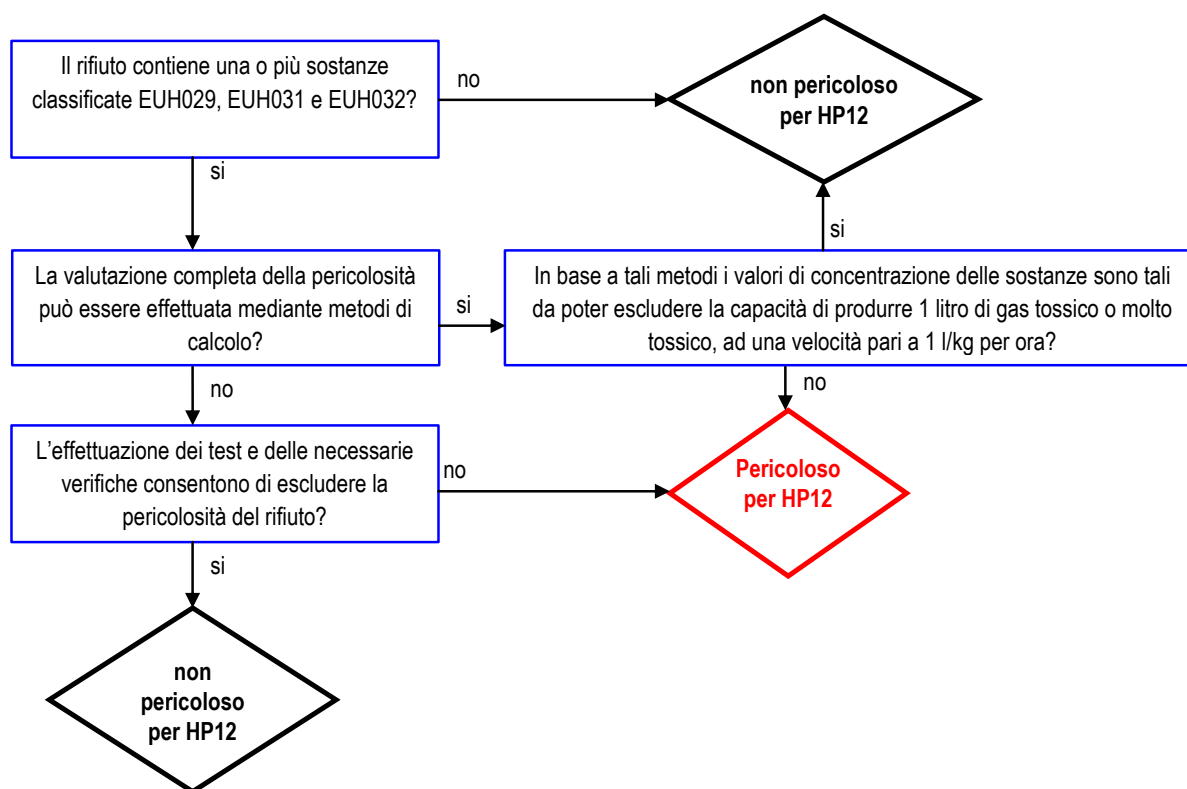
Il rifiuto contiene una o più sostanze classificate EUH029, EUH031 e EUH032?

no

non pericoloso per HP12

si

si

La valutazione completa della pericolosità può essere effettuata mediante metodi di calcolo?

si

In base a tali metodi i valori di concentrazione delle sostanze sono tali da poter escludere la capacità di produrre 1 litro di gas tossico o molto tossico, ad una velocità pari a 1 l/kg per ora?

no

no

L’effettuazione dei test e delle necessarie verifiche consentono di escludere la pericolosità del rifiuto?

no

Pericoloso per HP12

si

non pericoloso per HP12